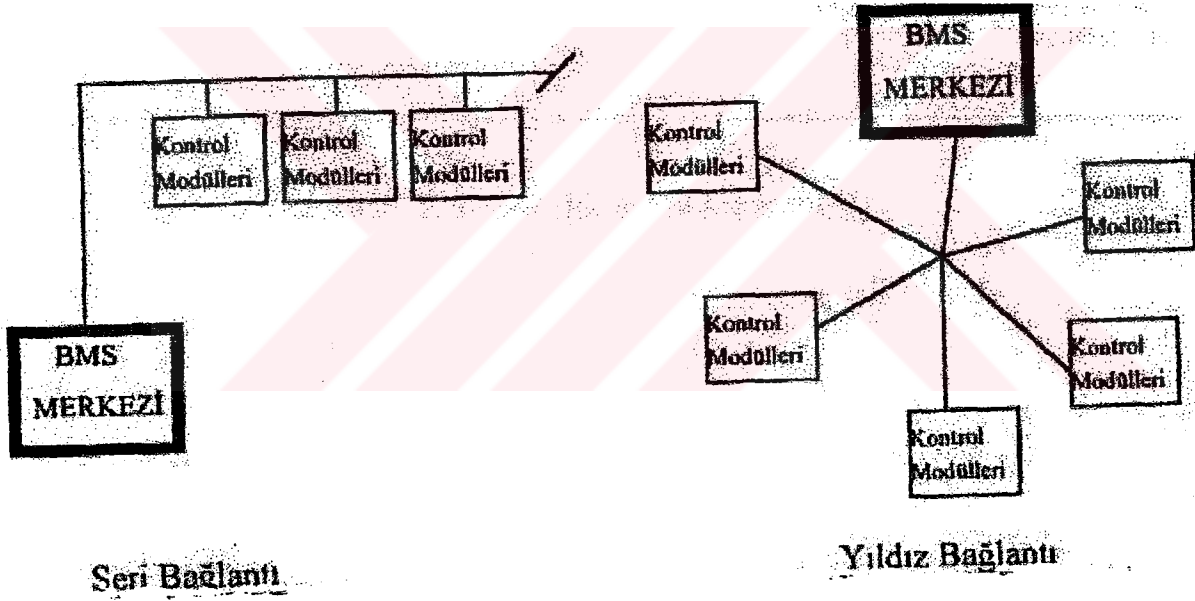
Kontrol Modülleri

Kontrol Modülleri

Kontrol Modülleri

BMS MERKEZİ

Seri Bağlantı

BMS MERKEZİ

Kontrol Modülleri

Kontrol Modülleri

Kontrol Modülleri

Kontrol Modülleri

Kontrol Modülleri

Yıldız Bağlantı